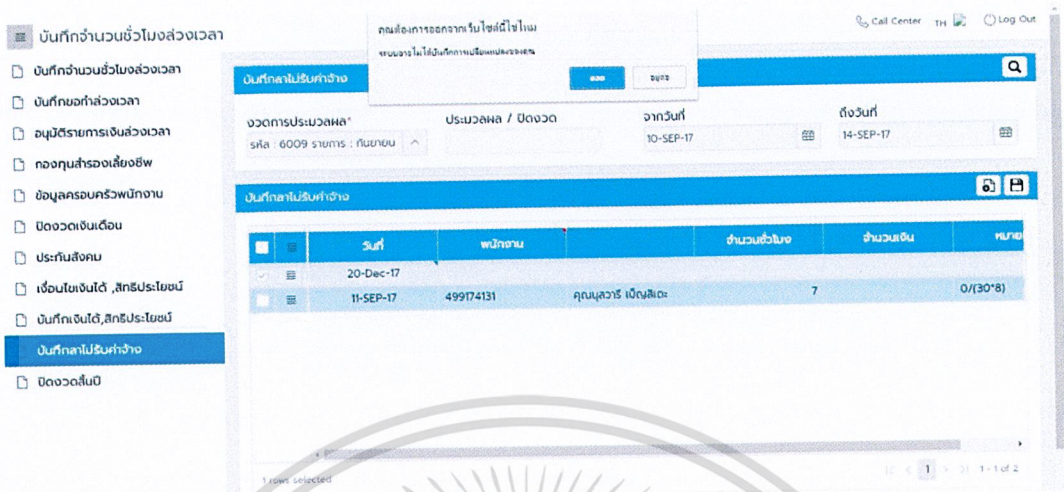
บันทึกจำนวนชั่วโมงล่วงเวลา

คุณต้องการออกจากเว็บไซต์นี้ใช่ไหม
ระบบอาจไม่ได้บันทึกการเปลี่ยนแปลงของคุณ

ออก
อยู่ต่อ

Call Center TH Log Out

บันทึกจำนวนชั่วโมงล่วงเวลา
บันทึกยอดล่วงเวลา
อนุมัติรายการเงินล่วงเวลา
กองทุนสำรองเลี้ยงชีพ
ข้อมูลครอบครัวพนักงาน
ปิดงวดเงินเดือน
ประกันสังคม
เงื่อนไขเงินได้ ,สิทธิประโยชน์
บันทึกเงินได้,สิทธิประโยชน์
บันทึกลาไม่รับค่าจ้าง
ปิดงวดสิ้นปี

บันทึกลาไม่รับค่าจ้าง

งวดการประมวลผล*
รหัส : 6009 รายการ : กันยายน
ประมวลผล / ปิดงวด
จากวันที่
10-SEP-17
ถึงวันที่
14-SEP-17

บันทึกลาไม่รับค่าจ้าง

| | | วันที่ | พนักงาน | | จำนวนชั่วโมง | จำนวนเงิน | หมาย |
|---|---|---|---|---|---|---|---|
| | | 20-Dec-17 | | | | | |
| | | 11-SEP-17 | 499174131 | คุณนุสวารี เบ็ญสิเดะ | 7 | | 0/(30*8) |

1 rows selected
1 1 - 1 of 2